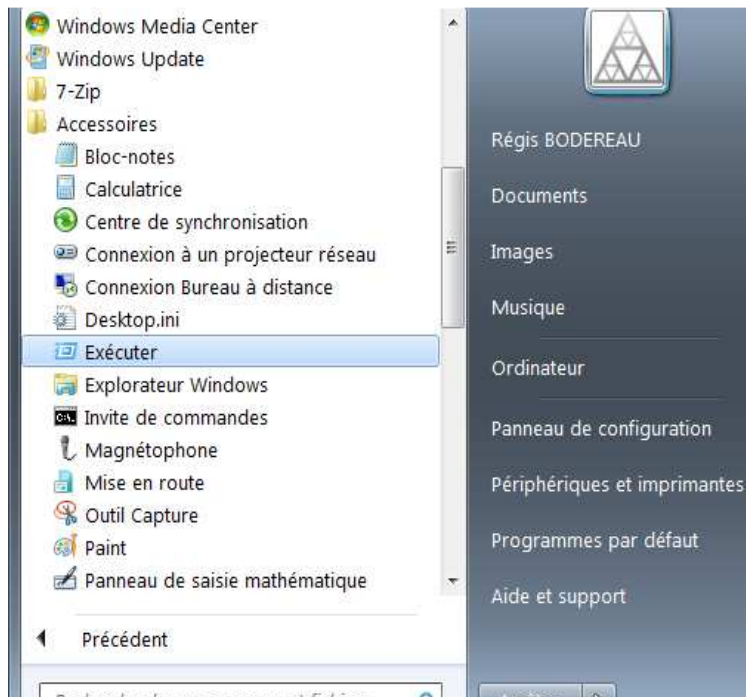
Windows Media Center
Windows Update
7-Zip
Accessoires
Bloc-notes
Calculatrice
Centre de synchronisation
Connexion à un projecteur réseau
Connexion Bureau à distance
Desktop.ini
Exécuter
Explorateur Windows
Invite de commandes
Magnétophone
Mise en route
Outil Capture
Paint
Panneau de saisie mathématique

Précédent

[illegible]

Régis BODEREAU
Documents
Images
Musique
Ordinateur
Panneau de configuration
Périphériques et imprimantes
Programmes par défaut
Aide et support

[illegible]